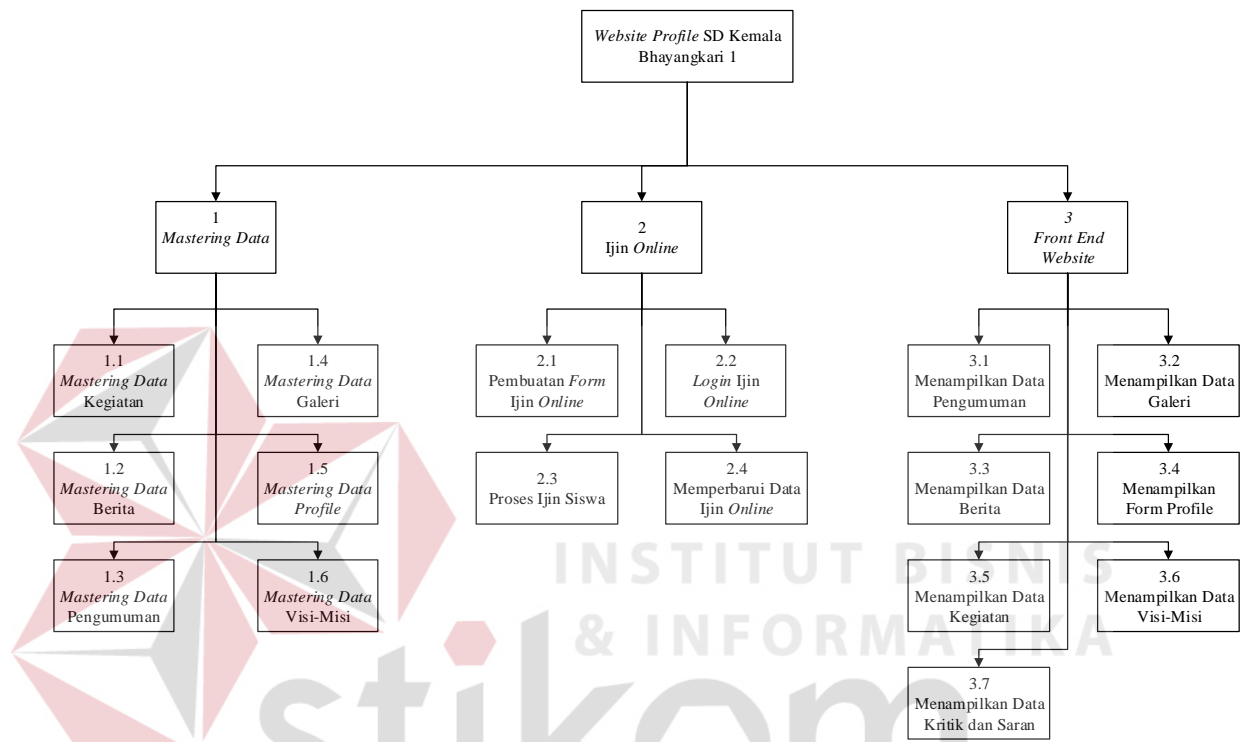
Website Profile SD Kemala Bhayangkari 1

1
Mastering Data

1.1
Mastering Data
Kegiatan

1.4
Mastering Data
Galeri

1.2
Mastering Data
Berita

1.5
Mastering Data
Profile

1.3
Mastering Data
Pengumuman

1.6
Mastering Data
Visi-Misi

2
Ijin Online

2.1
Pembuatan Form
Ijin Online

2.2
Login Ijin
Online

2.3
Proses Ijin Siswa

2.4
Memperbarui Data
Ijin Online

3
Front End
Website

3.1
Menampilkan Data
Pengumuman

3.2
Menampilkan Data
Galeri

3.3
Menampilkan Data
Berita

3.4
Menampilkan
Form Profile

3.5
Menampilkan Data
Kegiatan

3.6
Menampilkan Data
Visi-Misi

3.7
Menampilkan Data
Kritik dan Saran

INSTITUT BISNIS
& INFORMATIKA
stikom